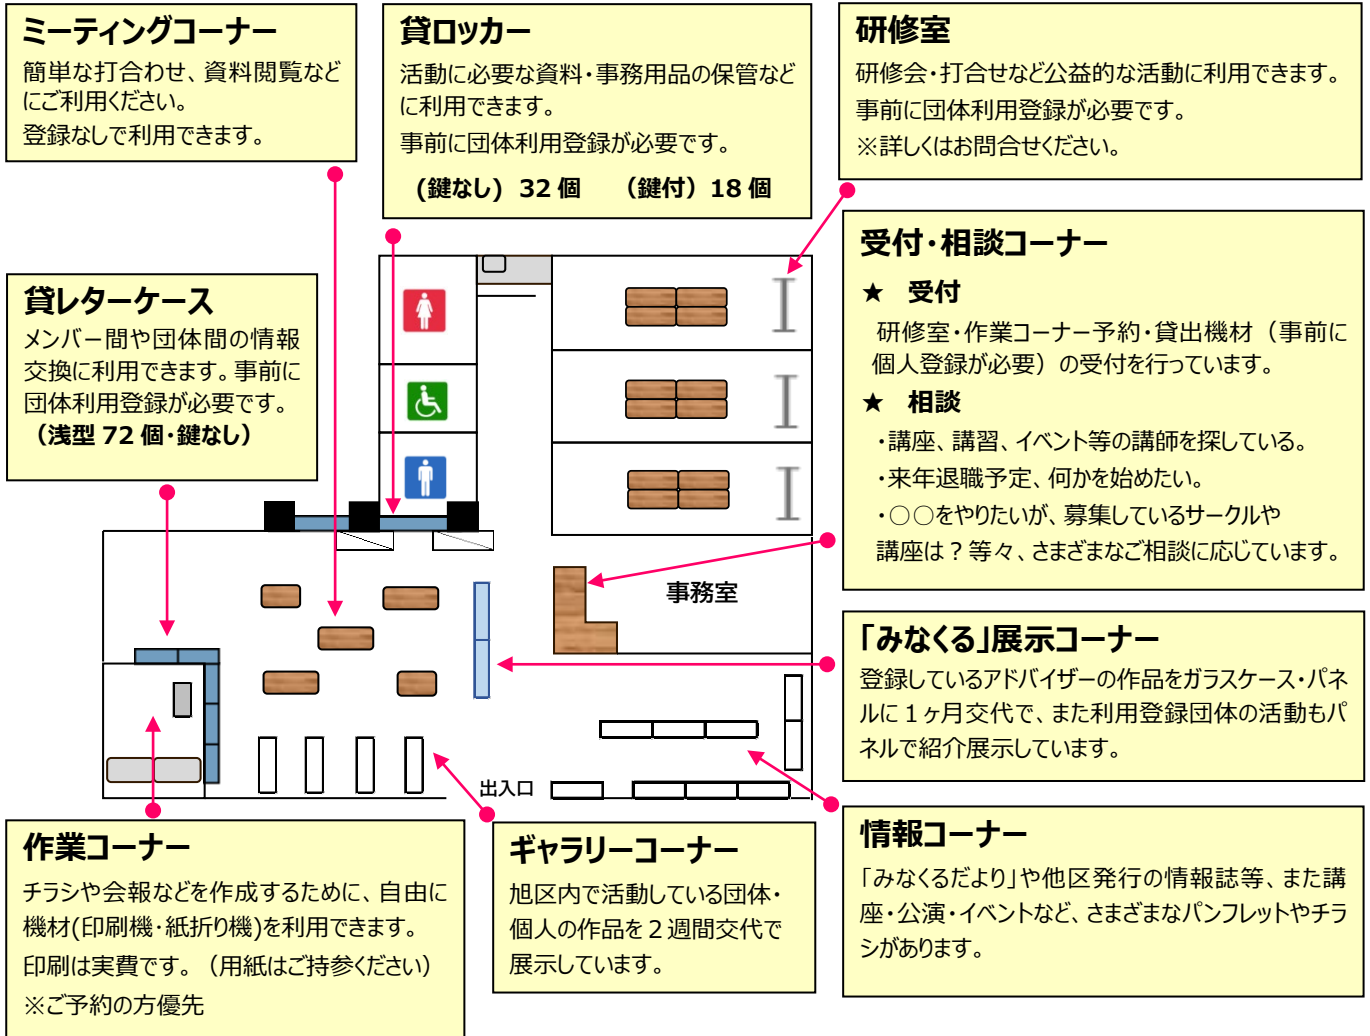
ミーティングコーナー
簡単な打合わせ、資料閲覧などにご利用ください。
登録なしで利用できます。

貸ロッカー
活動に必要な資料・事務用品の保管などに利用できます。
事前に団体利用登録が必要です。
（鍵なし）32 個　（鍵付）18 個

研修室
研修会・打合せなど公益的な活動に利用できます。
事前に団体利用登録が必要です。
※詳しくはお問合せください。

貸レターケース
メンバー間や団体間の情報交換に利用できます。事前に団体利用登録が必要です。
（浅型 72 個・鍵なし）

受付・相談コーナー
★　受付
研修室・作業コーナー予約・貸出機材（事前に個人登録が必要）の受付を行っています。
★　相談
・講座、講習、イベント等の講師を探している。
・来年退職予定、何かを始めたい。
・○○をやりたいが、募集しているサークルや講座は？等々、さまざまなご相談に応じています。

事務室

「みなくる」展示コーナー
登録しているアドバイザーの作品をガラスケース・パネルに１ヶ月交代で、また利用登録団体の活動もパネルで紹介展示しています。

出入口

作業コーナー
チラシや会報などを作成するために、自由に機材(印刷機・紙折り機)を利用できます。
印刷は実費です。（用紙はご持参ください）
※ご予約の方優先

ギャラリーコーナー
旭区内で活動している団体・個人の作品を２週間交代で展示しています。

情報コーナー
「みなくるだより」や他区発行の情報誌等、また講座・公演・イベントなど、さまざまなパンフレットやチラシがあります。